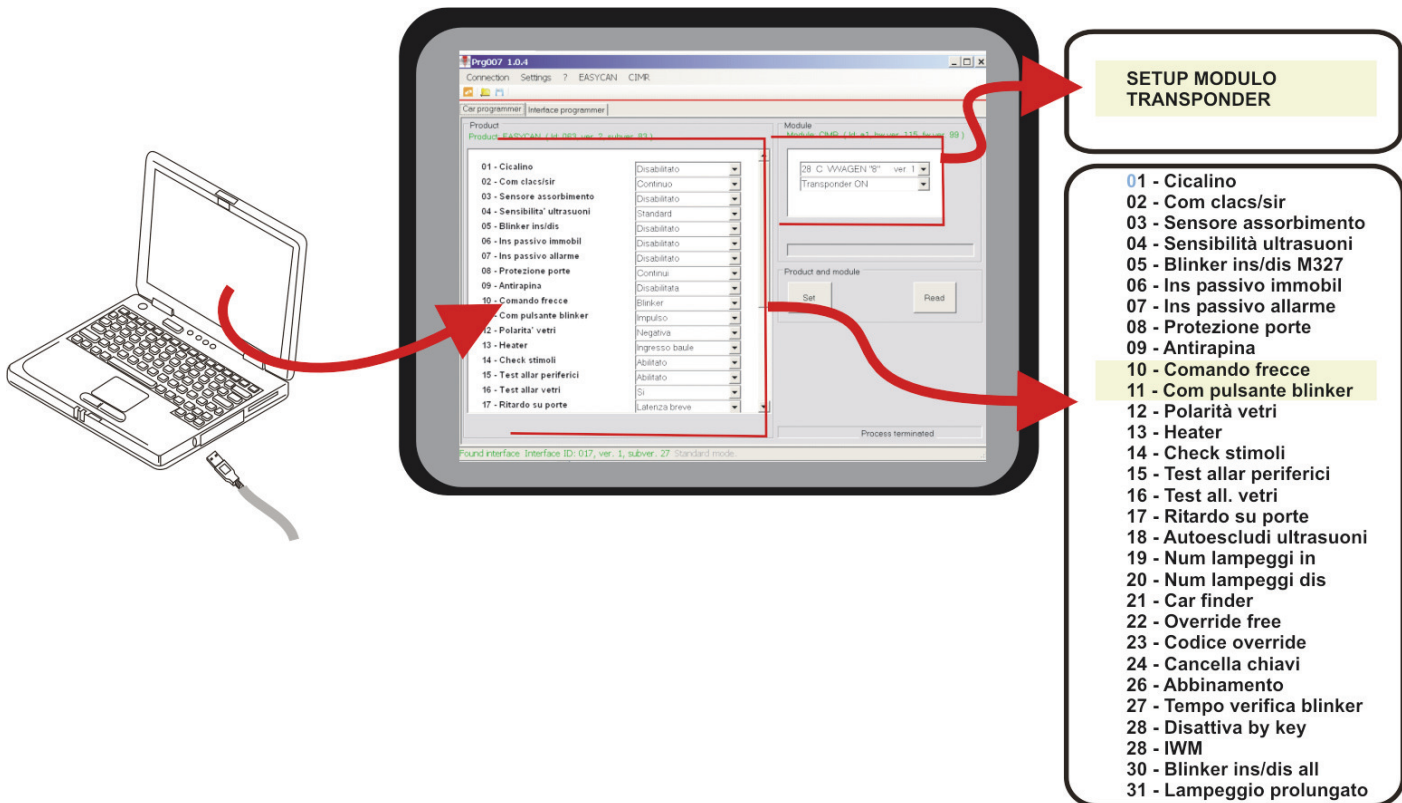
Prg007 1.0.4

Connection Settings ? EASYCAN CIMR

Car programmer | Interface programmer

Product
Product: EASYCAN ( Id: 063, ver. 2, subver. 83 )

| | |
|---|---|
| 01 - Cicalino | Disabilitato |
| 02 - Com clacs/sir | Continuo |
| 03 - Sensore assorbimento | Disabilitato |
| 04 - Sensibilita' ultrasuoni | Standard |
| 05 - Blinker ins/dis | Disabilitato |
| 06 - Ins passivo immobil | Disabilitato |
| 07 - Ins passivo allarme | Disabilitato |
| 08 - Protezione porte | Continui |
| 09 - Antirapina | Disabilitata |
| 10 - Comando frecce | Blinker |
| 11 - Com pulsante blinker | Impulso |
| 12 - Polarita' vetri | Negativa |
| 13 - Heater | Ingresso baule |
| 14 - Check stimoli | Abilitato |
| 15 - Test allar periferici | Abilitato |
| 16 - Test allar vetri | Si |
| 17 - Ritardo su porte | Latenza breve |

Module
Module: CIMR ( Id: a1, hwver: 115, fwver: 99 )

28 C VWAGEN "8" ver. 1
Transponder ON

Product and module
Set
Read

Process terminated

Found interface Interface ID: 017, ver. 1, subver. 27 Standard mode.

SETUP MODULO TRANSPONDER

01 - Cicalino
02 - Com clacs/sir
03 - Sensore assorbimento
04 - Sensibilità ultrasuoni
05 - Blinker ins/dis M327
06 - Ins passivo immobil
07 - Ins passivo allarme
08 - Protezione porte
09 - Antirapina
10 - Comando frecce
11 - Com pulsante blinker
12 - Polarità vetri
13 - Heater
14 - Check stimoli
15 - Test allar periferici
16 - Test all. vetri
17 - Ritardo su porte
18 - Autoescludi ultrasuoni
19 - Num lampeggi in
20 - Num lampeggi dis
21 - Car finder
22 - Override free
23 - Codice override
24 - Cancella chiavi
26 - Abbinamento
27 - Tempo verifica blinker
28 - Disattiva by key
28 - IWM
30 - Blinker ins/dis all
31 - Lampeggio prolungato